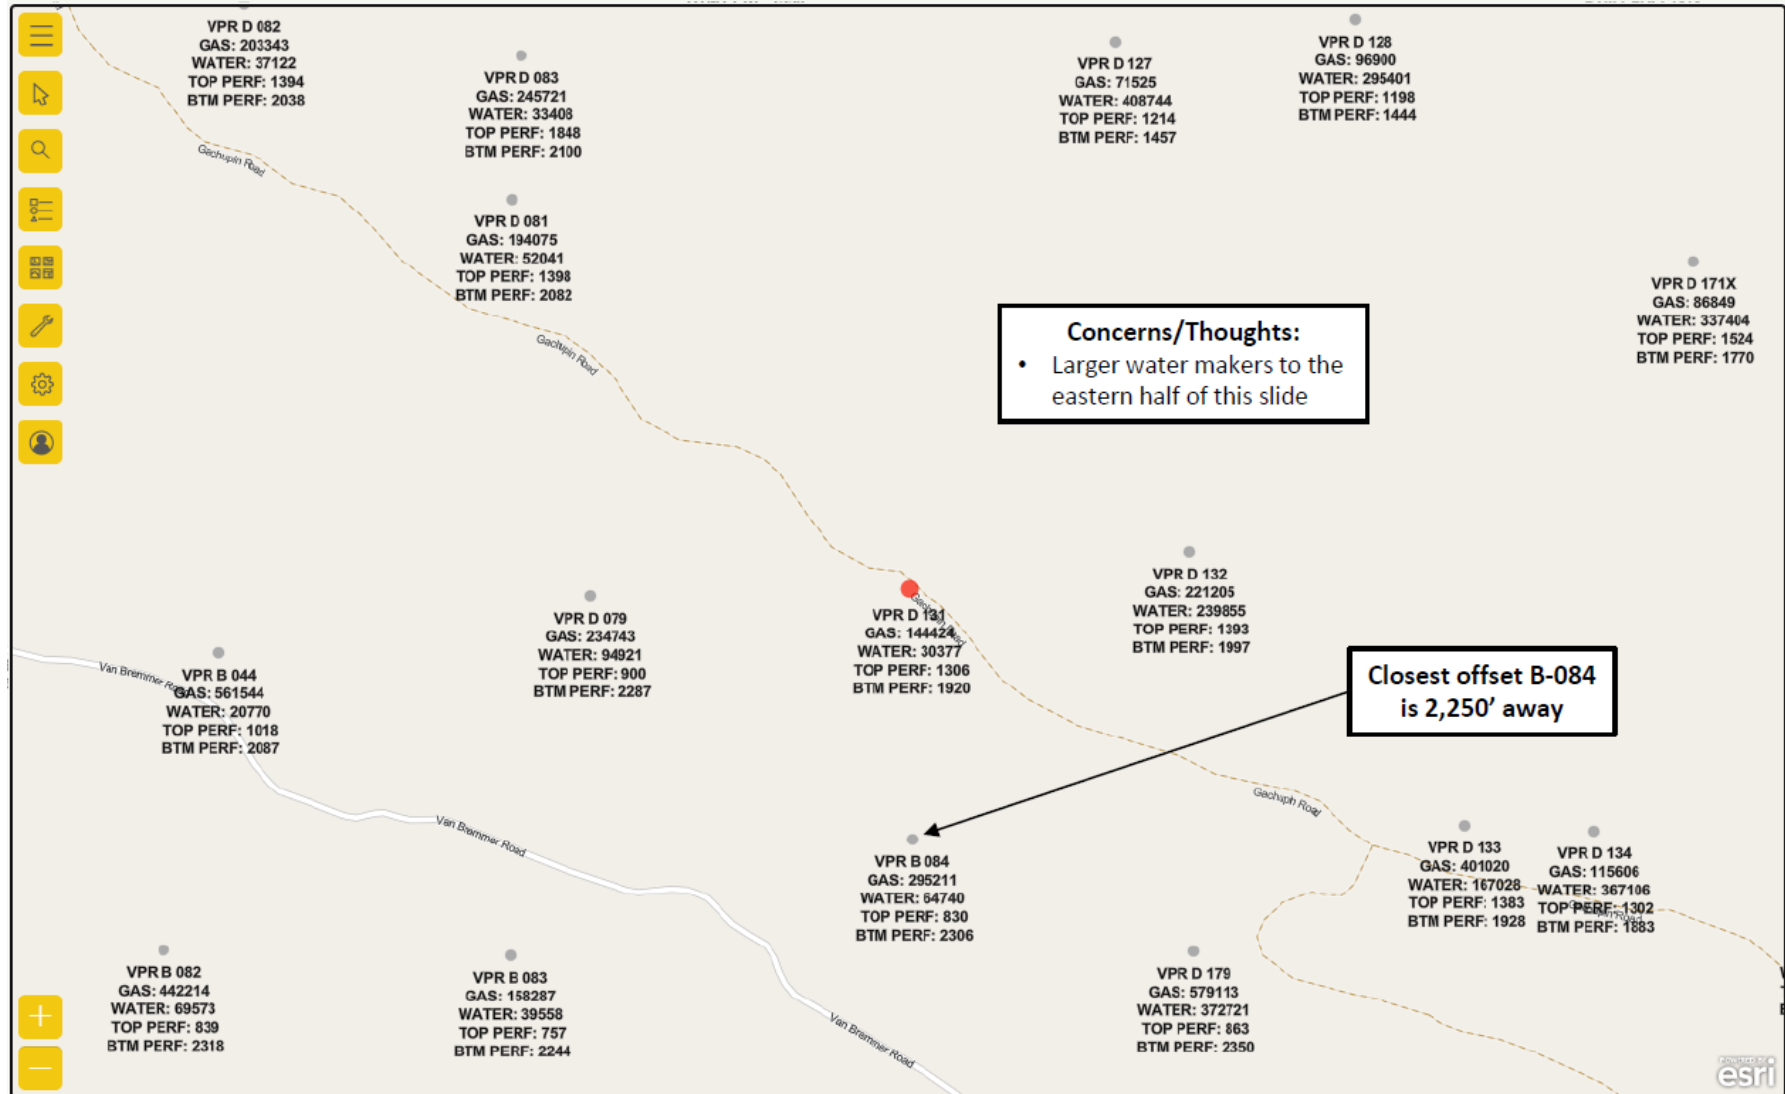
VPR D 082
GAS: 203343
WATER: 37122
TOP PERF: 1394
BTM PERF: 2038

VPR D 083
GAS: 245721
WATER: 33408
TOP PERF: 1848
BTM PERF: 2100

VPR D 127
GAS: 71525
WATER: 408744
TOP PERF: 1214
BTM PERF: 1457

VPR D 128
GAS: 96900
WATER: 295401
TOP PERF: 1198
BTM PERF: 1444

Gachupin Road

VPR D 081
GAS: 194075
WATER: 52041
TOP PERF: 1398
BTM PERF: 2082

Concerns/Thoughts:
• Larger water makers to the eastern half of this slide

VPR D 171X
GAS: 86849
WATER: 337404
TOP PERF: 1524
BTM PERF: 1770

Gachupin Road

VPR D 132
GAS: 221205
WATER: 239855
TOP PERF: 1393
BTM PERF: 1997

VPR D 079
GAS: 234743
WATER: 94921
TOP PERF: 900
BTM PERF: 2287

VPR D 131
GAS: 144424
WATER: 30377
TOP PERF: 1306
BTM PERF: 1920

Closest offset B-084 is 2,250' away

Van Bremmer Road

VPR B 044
GAS: 561544
WATER: 20770
TOP PERF: 1018
BTM PERF: 2087

Van Bremmer Road

Gachupin Road

VPR B 084
GAS: 295211
WATER: 64740
TOP PERF: 830
BTM PERF: 2306

VPR D 133
GAS: 401020
WATER: 167028
TOP PERF: 1383
BTM PERF: 1928

VPR D 134
GAS: 115606
WATER: 367106
TOP PERF: 1302
BTM PERF: 1883

VPR B 082
GAS: 442214
WATER: 69573
TOP PERF: 839
BTM PERF: 2318

VPR B 083
GAS: 158287
WATER: 39558
TOP PERF: 757
BTM PERF: 2244

VPR D 179
GAS: 579113
WATER: 372721
TOP PERF: 863
BTM PERF: 2350

Van Bremmer Road

esri